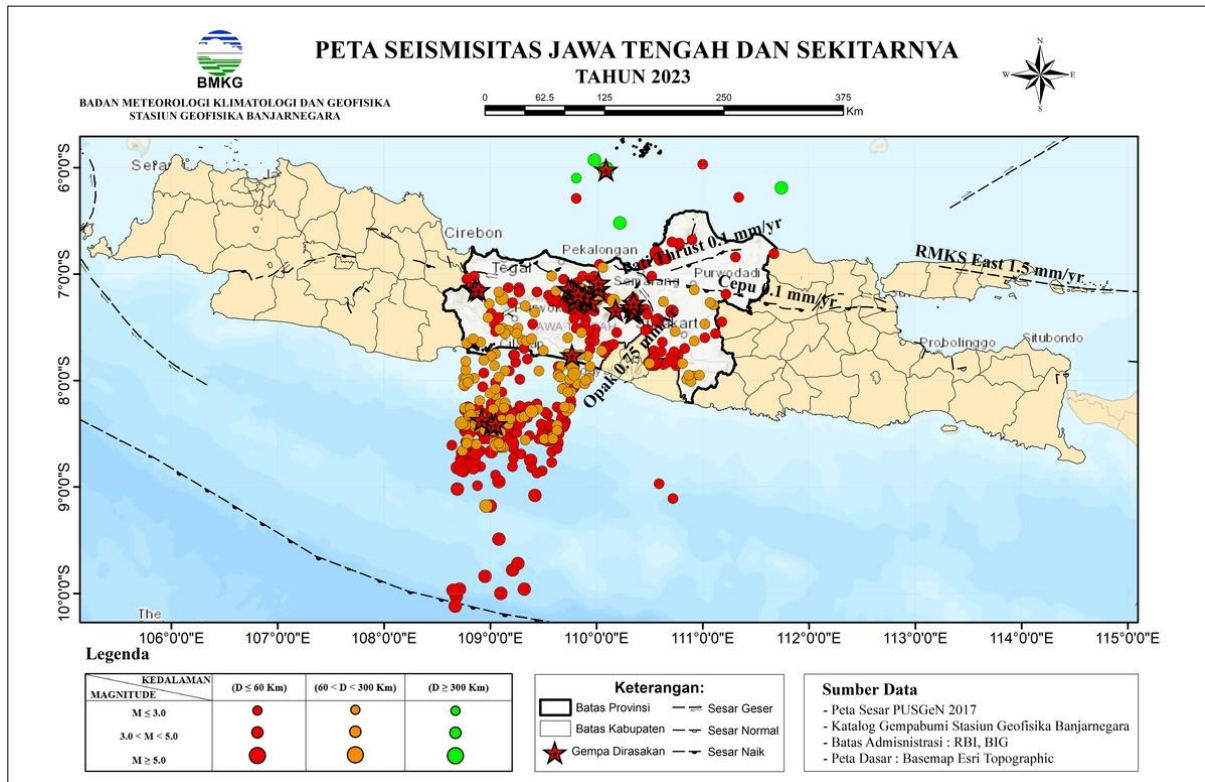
BMKG
BADAN METEOROLOGI KLIMATOLOGI DAN GEOFISIKA
STASIUN GEOFISIKA BANJARNEGARA

PETA SEISMISITAS JAWA TENGAH DAN SEKITARNYA
TAHUN 2023

0 62.5 125 250 375 Km

N
W E
S

6°0'0"S
7°0'0"S
8°0'0"S
9°0'0"S
10°0'0"S

Serang
Cirebon
Pekalongan
Tegal
Semarang
Purwodadi
Kart
Cilacap
JAWA TENGAH
Probolinggo
Situbondo
The

Baribis Thrust 0.1 mm/yr
Cepu 0.1 mm/yr
RMKS East 1.5 mm/yr
Opak 0.75 mm/yr

106°0'0"E 107°0'0"E 108°0'0"E 109°0'0"E 110°0'0"E 111°0'0"E 112°0'0"E 113°0'0"E 114°0'0"E 115°0'0"E

Legenda

| MAGNITUDE \ KEDALAMAN | (D ≤ 60 Km) | (60 < D < 300 Km) | (D ≥ 300 Km) |
|---|---|---|---|
| M ≤ 3.0 | | | |
| 3.0 < M < 5.0 | | | |
| M ≥ 5.0 | | | |

Keterangan:
Batas Provinsi
Batas Kabupaten
Gempa Dirasakan
Sesar Geser
Sesar Normal
Sesar Naik

Sumber Data
- Peta Sesar PUSGeN 2017
- Katalog Gempabumi Stasiun Geofisika Banjarnegara
- Batas Admnisistrasi : RBI, BIG
- Peta Dasar : Basemap Esri Topographic